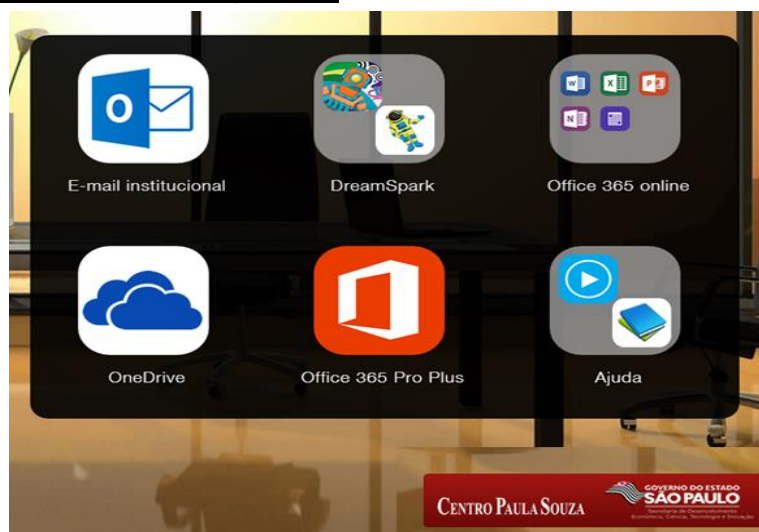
E-mail institucional

DreamSpark

Office 365 online

OneDrive

Office 365 Pro Plus

Ajuda

CENTRO PAULA SOUZA

GOVERNO DO ESTADO SÃO PAULO

Secretaria de Desenvolvimento Econômico, Ciência, Tecnologia e Inovação